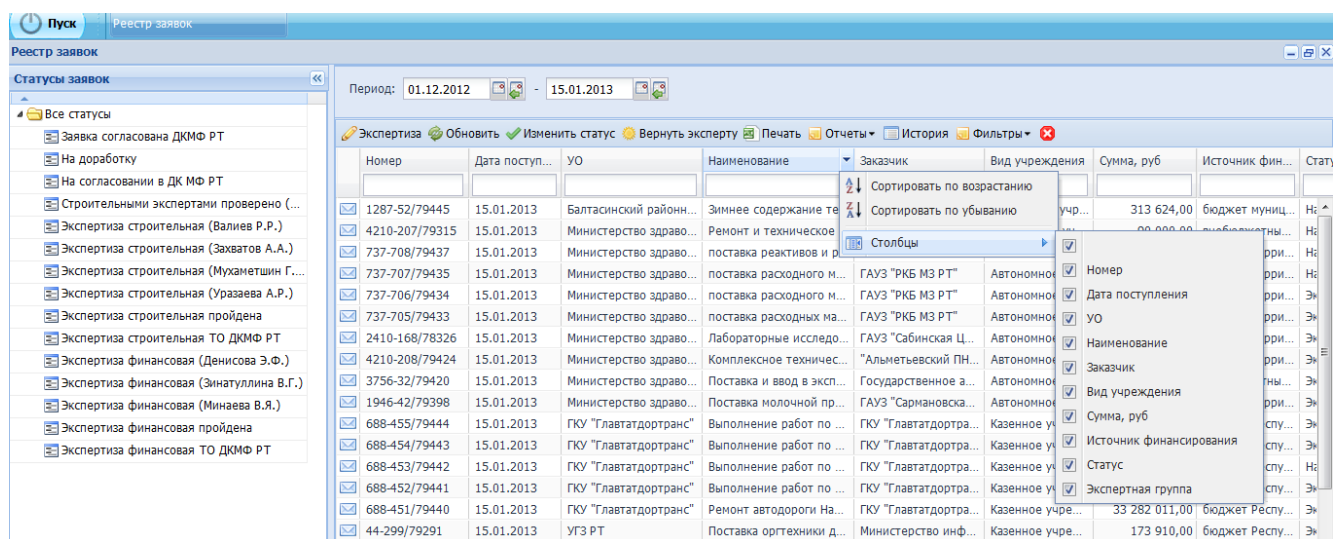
Пуск Реестр заявок

Реестр заявок

Статусы заявок

Все статусы
Заявка согласована ДКМФ РТ
На доработку
На согласовании в ДК МФ РТ
Строительными экспертами проверено (...
Экспертиза строительная (Валиев Р.Р.)
Экспертиза строительная (Захватов А.А.)
Экспертиза строительная (Мухаметшин Г....
Экспертиза строительная (Уразаева А.Р.)
Экспертиза строительная пройдена
Экспертиза строительная ТО ДКМФ РТ
Экспертиза финансовая (Денисова Э.Ф.)
Экспертиза финансовая (Зинатуллина В.Г.)
Экспертиза финансовая (Минаева В.Я.)
Экспертиза финансовая пройдена
Экспертиза финансовая ТО ДКМФ РТ

Период: 01.12.2012 - 15.01.2013

Экспертиза Обновить Изменить статус Вернуть эксперту Печать Отчеты История Фильтры

| Номер | Дата поступ... | УО | Наименование | Заказчик | Вид учреждения | Сумма, руб | Источник фин... | Стату |
|---|---|---|---|---|---|---|---|---|
| 1287-52/79445 | 15.01.2013 | Балтасинский районн... | Зимнее содержание те | | учр... | 313 624,00 | бюджет муниц... | Н |
| 4210-207/79315 | 15.01.2013 | Министерство здраво... | Ремонт и техническое | | | 00 000,00 | внебюджетны... | Н |
| 737-708/79437 | 15.01.2013 | Министерство здраво... | поставка реактивов и р | | | | рри... | Н |
| 737-707/79435 | 15.01.2013 | Министерство здраво... | поставка расходного м... | ГАУЗ "РКБ МЗ РТ" | Автономное | | рри... | Н |
| 737-706/79434 | 15.01.2013 | Министерство здраво... | поставка расходного м... | ГАУЗ "РКБ МЗ РТ" | Автономное | | рри... | Н |
| 737-705/79433 | 15.01.2013 | Министерство здраво... | поставка расходных ма... | ГАУЗ "РКБ МЗ РТ" | Автономное | | рри... | Э |
| 2410-168/78326 | 15.01.2013 | Министерство здраво... | Лабораторные исследо... | ГАУЗ "Сабинская Ц... | Автономное | | рри... | Э |
| 4210-208/79424 | 15.01.2013 | Министерство здраво... | Комплексное техничес... | "Альметьевский ПН... | Автономное | | рри... | Э |
| 3756-32/79420 | 15.01.2013 | Министерство здраво... | Поставка и ввод в эксп... | Государственное а... | Автономное | | тны... | Э |
| 1946-42/79398 | 15.01.2013 | Министерство здраво... | Поставка молочной пр... | ГАУЗ "Сармановска... | Автономное | | рри... | Э |
| 688-455/79444 | 15.01.2013 | ГКУ "Главтатдортранс" | Выполнение работ по ... | ГКУ "Главтатдортра... | Казенное уч | | спу... | Э |
| 688-454/79443 | 15.01.2013 | ГКУ "Главтатдортранс" | Выполнение работ по ... | ГКУ "Главтатдортра... | Казенное уч | | спу... | Э |
| 688-453/79442 | 15.01.2013 | ГКУ "Главтатдортранс" | Выполнение работ по ... | ГКУ "Главтатдортра... | Казенное уч | | спу... | Н |
| 688-452/79441 | 15.01.2013 | ГКУ "Главтатдортранс" | Выполнение работ по ... | ГКУ "Главтатдортра... | Казенное уч | | спу... | Э |
| 688-451/79440 | 15.01.2013 | ГКУ "Главтатдортранс" | Ремонт автодороги На... | ГКУ "Главтатдортра... | Казенное учре... | 33 282 011,00 | бюджет Респу... | Э |
| 44-299/79291 | 15.01.2013 | УГЗ РТ | Поставка оргтехники д... | Министерство инф... | Казенное учре... | 173 910,00 | бюджет Респу... | Э |

Сортировать по возрастанию
Сортировать по убыванию
Столбцы

Номер
Дата поступления
УО
Наименование
Заказчик
Вид учреждения
Сумма, руб
Источник финансирования
Статус
Экспертная группа